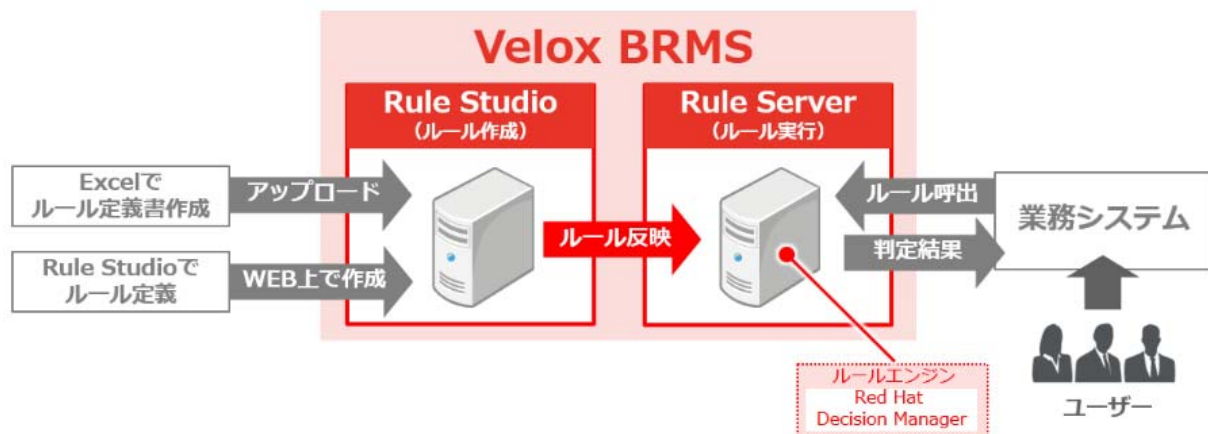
Velox BRMS

Rule Studio
（ルール作成）

Rule Server
（ルール実行）

Excelで
ルール定義書作成

アップロード

Rule Studioで
ルール定義

WEB上で作成

ルール反映

ルール呼出

判定結果

業務システム

ルールエンジン
Red Hat
Decision Manager

ユーザー